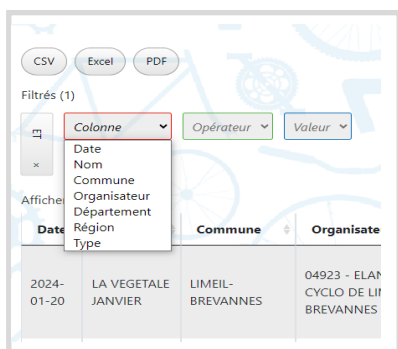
CSV Excel PDF

Filtrés (1)

ET

×

Colonne

Opérateur

Valeur

Date
Nom
Commune
Organisateur
Département
Région
Type

Affiche

| Date | | Commune | Organisate |
|---|---|---|---|
| 2024-01-20 | LA VEGETALE JANVIER | LIMEIL-BREVANNES | 04923 - ELAN CYCLO DE LI BREVANNES |